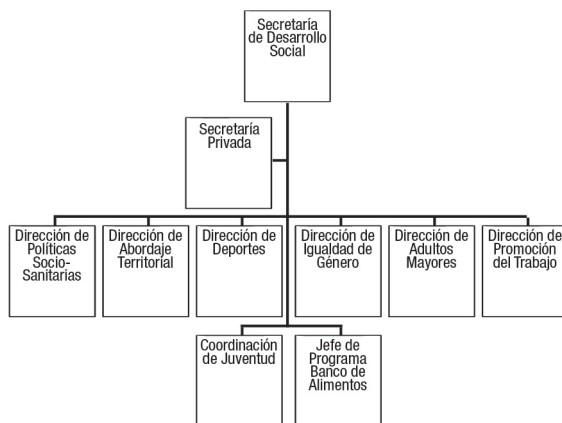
Secretaría de Desarrollo Social

Secretaría Privada

Dirección de Políticas Socio-Sanitarias

Dirección de Abordaje Territorial

Dirección de Deportes

Dirección de Igualdad de Género

Dirección de Adultos Mayores

Dirección de Promoción del Trabajo

Coordinación de Juventud

Jefe de Programa Banco de Alimentos